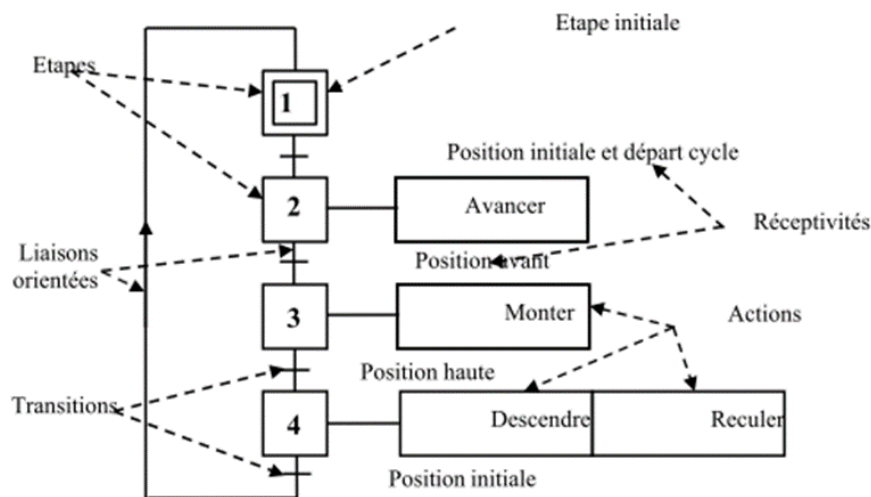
Etape initiale

Etapes

1

Position initiale et départ cycle

2

Avancer

Réceptivités

Liaisons orientées

Position avant

3

Monter

Actions

Position haute

Transitions

4

Descendre

Reculer

Position initiale